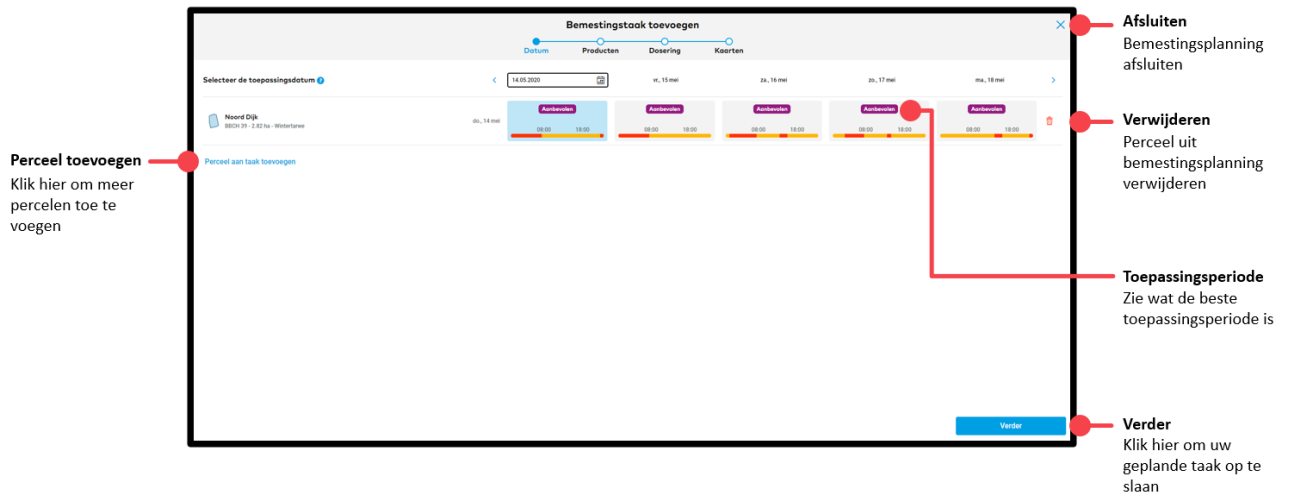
Bemestingstaak toevoegen

Datum Producten Dosering Kaarten

Selecteer de toepassingsdatum

14.05.2020

vr., 15 mei

za., 16 mei

zo., 17 mei

ma., 18 mei

Noord Dijk
BBCH 39 - 2.82 ha - Wintertarwe

do., 14 mei

Aanbevolen 08:00 18:00

Aanbevolen 08:00 18:00

Aanbevolen 08:00 18:00

Aanbevolen 08:00 18:00

Aanbevolen 08:00 18:00

Perceel aan taak toevoegen

Verder

Afsluiten
Bemestingsplanning afsluiten

Verwijderen
Perceel uit bemestingsplanning verwijderen

Perceel toevoegen
Klik hier om meer percelen toe te voegen

Toepassingsperiode
Zie wat de beste toepassingsperiode is

Verder
Klik hier om uw geplande taak op te slaan